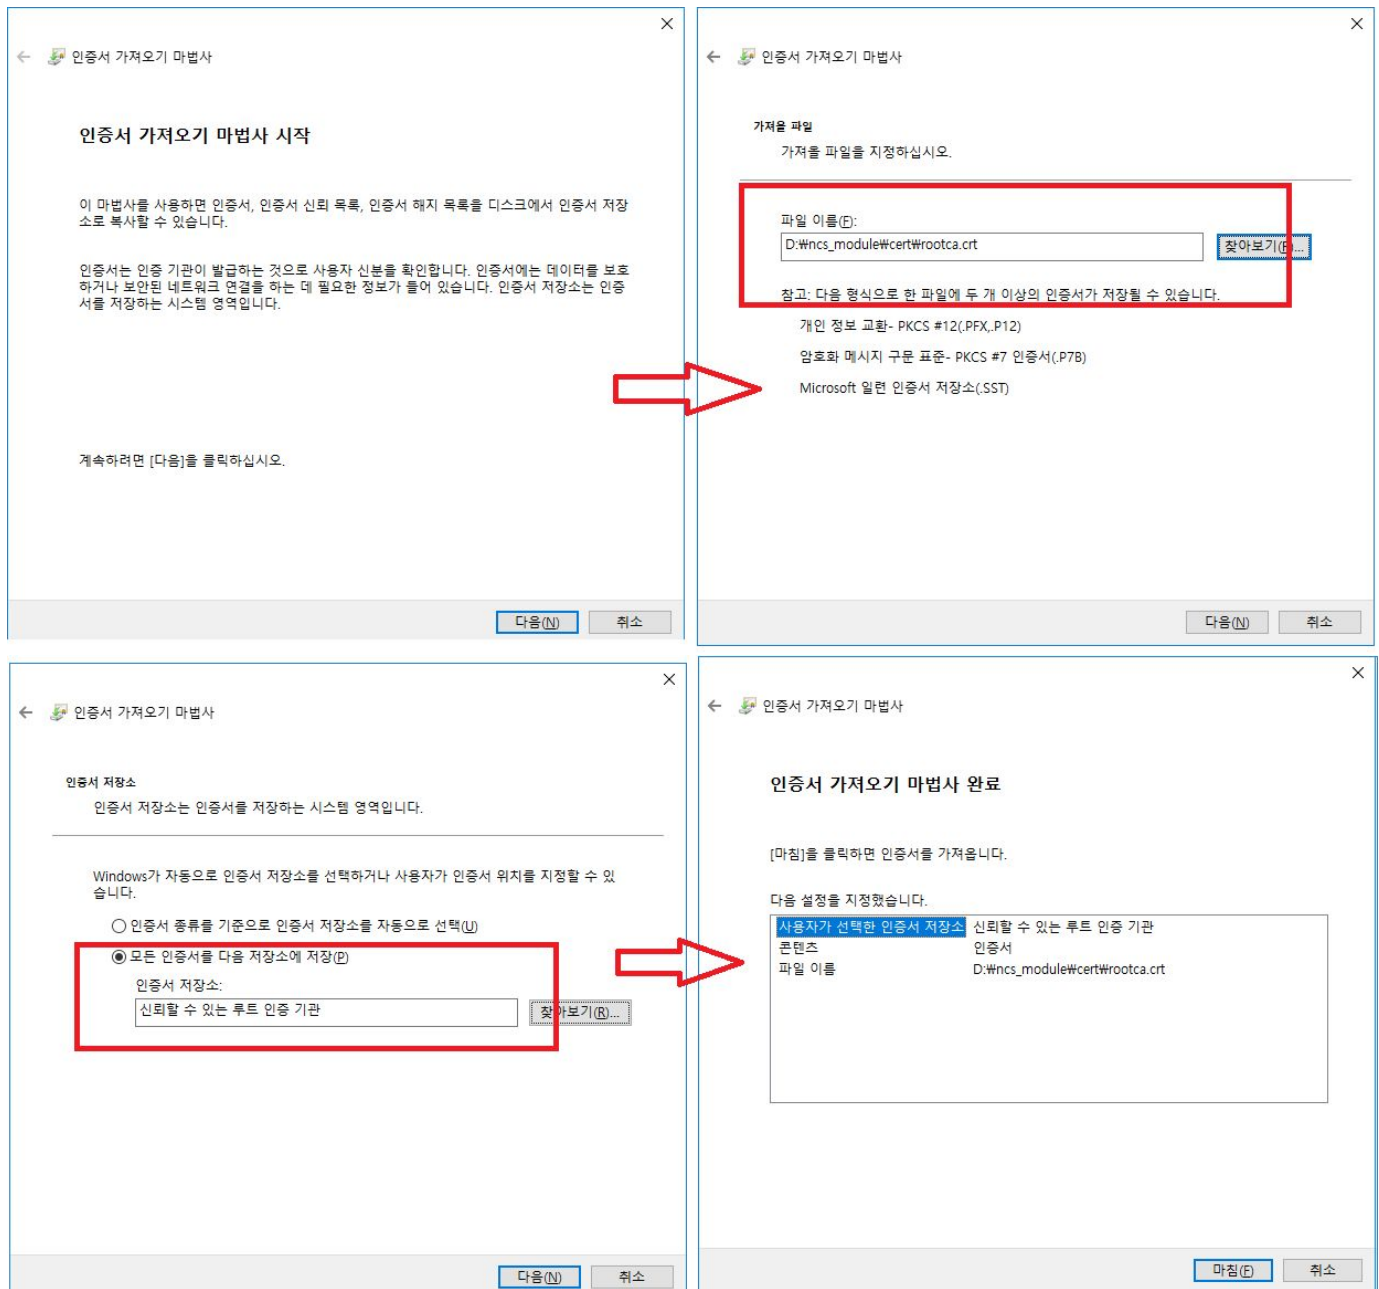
×
← 인증서 가져오기 마법사

인증서 가져오기 마법사 시작

이 마법사를 사용하면 인증서, 인증서 신뢰 목록, 인증서 해지 목록을 디스크에서 인증서 저장소로 복사할 수 있습니다.

인증서는 인증 기관이 발급하는 것으로 사용자 신분을 확인합니다. 인증서에는 데이터를 보호하거나 보안된 네트워크 연결을 하는 데 필요한 정보가 들어 있습니다. 인증서 저장소는 인증서를 저장하는 시스템 영역입니다.

계속하려면 [다음]을 클릭하십시오.

다음(N) 취소

×
← 인증서 가져오기 마법사

가져올 파일
가져올 파일을 지정하십시오.

파일 이름(F):
D:₩ncs_module₩cert₩rootca.crt
찾아보기(R)...

참고: 다음 형식으로 한 파일에 두 개 이상의 인증서가 저장될 수 있습니다.
개인 정보 교환- PKCS #12(.PFX,.P12)
암호화 메시지 구문 표준- PKCS #7 인증서(.P7B)
Microsoft 일련 인증서 저장소(.SST)

다음(N) 취소

×
← 인증서 가져오기 마법사

인증서 저장소
인증서 저장소는 인증서를 저장하는 시스템 영역입니다.

Windows가 자동으로 인증서 저장소를 선택하거나 사용자가 인증서 위치를 지정할 수 있습니다.
인증서 종류를 기준으로 인증서 저장소를 자동으로 선택(U)
모든 인증서를 다음 저장소에 저장(P)
인증서 저장소:
신뢰할 수 있는 루트 인증 기관
찾아보기(R)...

다음(N) 취소

×
← 인증서 가져오기 마법사

인증서 가져오기 마법사 완료

[마침]을 클릭하면 인증서를 가져옵니다.

다음 설정을 지정했습니다.

| 사용자가 선택한 인증서 저장소 | 신뢰할 수 있는 루트 인증 기관 |
|---|---|
| 콘텐츠 | 인증서 |
| 파일 이름 | D:₩ncs_module₩cert₩rootca.crt |

마침(F) 취소